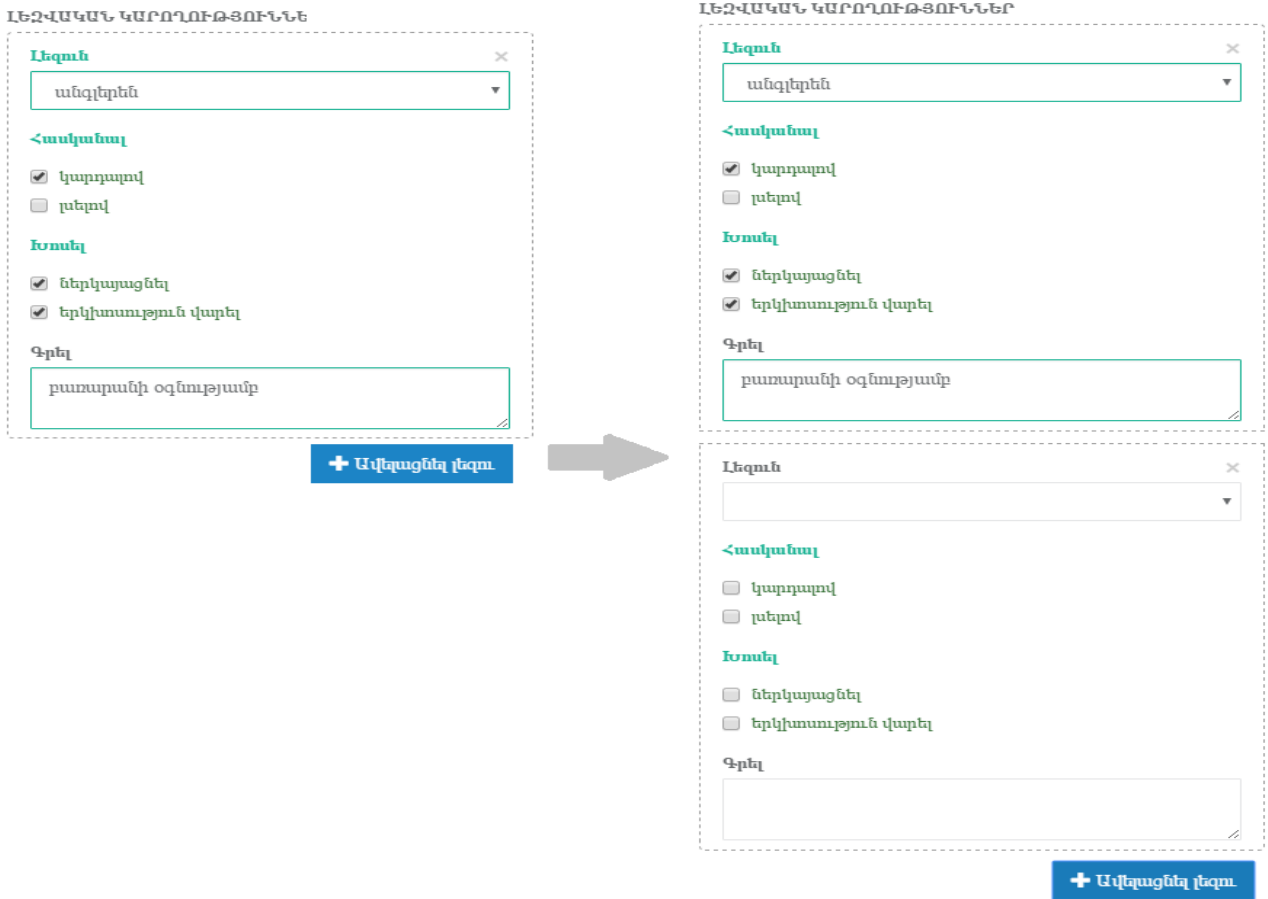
ԼԵԶՎԱԿԱՆ ԿԱՐՈՂՈՒԹՅՈՒՆՆԵ

Լեզուն
×
անգլերեն

Հասկանալ
կարդալով
լսելով

Խոսել
ներկայացնել
երկխոսություն վարել

Գրել
բառարանի օգնությամբ

Ավելացնել լեզու

ԼԵԶՎԱԿԱՆ ԿԱՐՈՂՈՒԹՅՈՒՆՆԵՐ

Լեզուն
×
անգլերեն

Հասկանալ
կարդալով
լսելով

Խոսել
ներկայացնել
երկխոսություն վարել

Գրել
բառարանի օգնությամբ

Լեզուն
×

Հասկանալ
կարդալով
լսելով

Խոսել
ներկայացնել
երկխոսություն վարել

Գրել

Ավելացնել լեզու